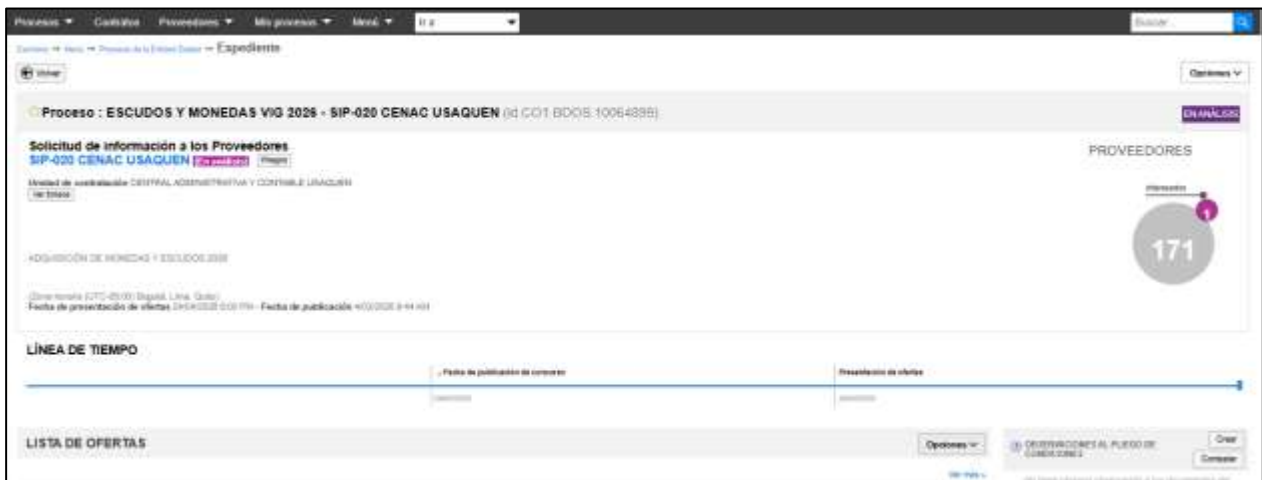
Procesos ▼ Contratos Proveedores ▼ Mis procesos ▼ Menú ▼ Ir a ▼ Buscar

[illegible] → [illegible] → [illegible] → Expediente

Volver

Opciones ∨

Proceso : ESCUDOS Y MONEDAS VIG 2026 - SIP-020 CENAC USAQUEN (Id CO1 BDOS 10064899)

EN ANÁLISIS

Solicitud de información a los Proveedores
SIP-020 CENAC USAQUEN En análisis Pliego

Unidad de contratación CENTRAL ADMINISTRATIVA Y CONTABLE USAQUEN
Ver Enlace

ADQUISICIÓN DE MONEDAS Y ESCUDOS 2026

(Zona horaria (UTC-05:00) Bogotá, Lima, Quito)
Fecha de presentación de ofertas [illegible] - Fecha de publicación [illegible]

PROVEEDORES

Interesados

1

171

LÍNEA DE TIEMPO

Fecha de publicación de concurso

Presentación de ofertas

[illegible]

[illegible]

LISTA DE OFERTAS

Opciones ∨

Ver más

OBSERVACIONES AL PLIEGO DE CONDICIONES

Crear

Consultar